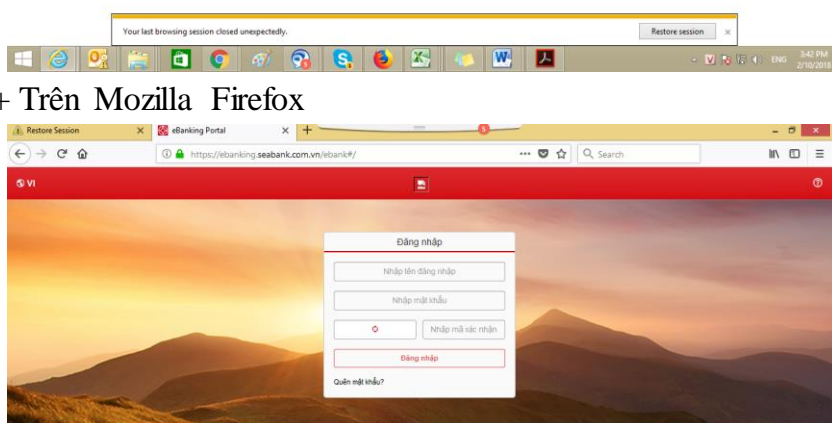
Your last browsing session closed unexpectedly.

Restore session ×

ENG 3:42 PM 2/10/2018

+ Trên Mozilla Firefox

Restore Session ×

eBanking Portal ×

+

https://ebanking.seabank.com.vn/ebank#/

Search

VI

Đăng nhập

Nhập tên đăng nhập

Nhập mật khẩu

Nhập mã xác nhận

Đăng nhập

Quên mật khẩu?